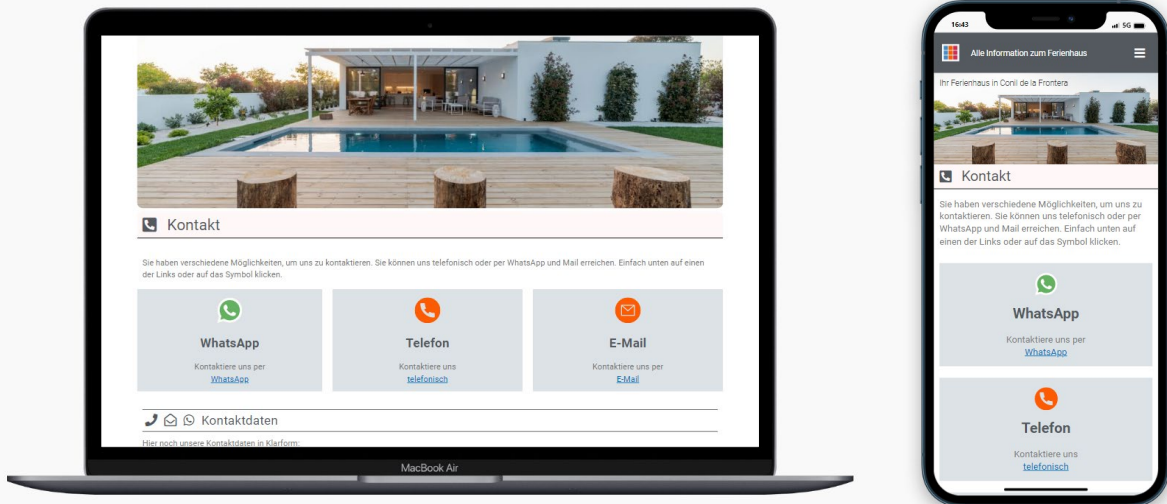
Kontakt

Sie haben verschiedene Möglichkeiten, um uns zu kontaktieren. Sie können uns telefonisch oder per WhatsApp und Mail erreichen. Einfach unten auf einen der Links oder auf das Symbol klicken.

WhatsApp
Kontaktiere uns per
WhatsApp

Telefon
Kontaktiere uns
telefonisch

E-Mail
Kontaktiere uns per
E-Mail

Kontaktdaten

Hier noch unsere Kontaktdaten in Klarform:

MacBook Air

16:43
5G

Alle Information zum Ferienhaus

Ihr Ferienhaus in Conil de la Frontera

Kontakt

Sie haben verschiedene Möglichkeiten, um uns zu kontaktieren. Sie können uns telefonisch oder per WhatsApp und Mail erreichen. Einfach unten auf einen der Links oder auf das Symbol klicken.

WhatsApp
Kontaktiere uns per
WhatsApp

Telefon
Kontaktiere uns
telefonisch